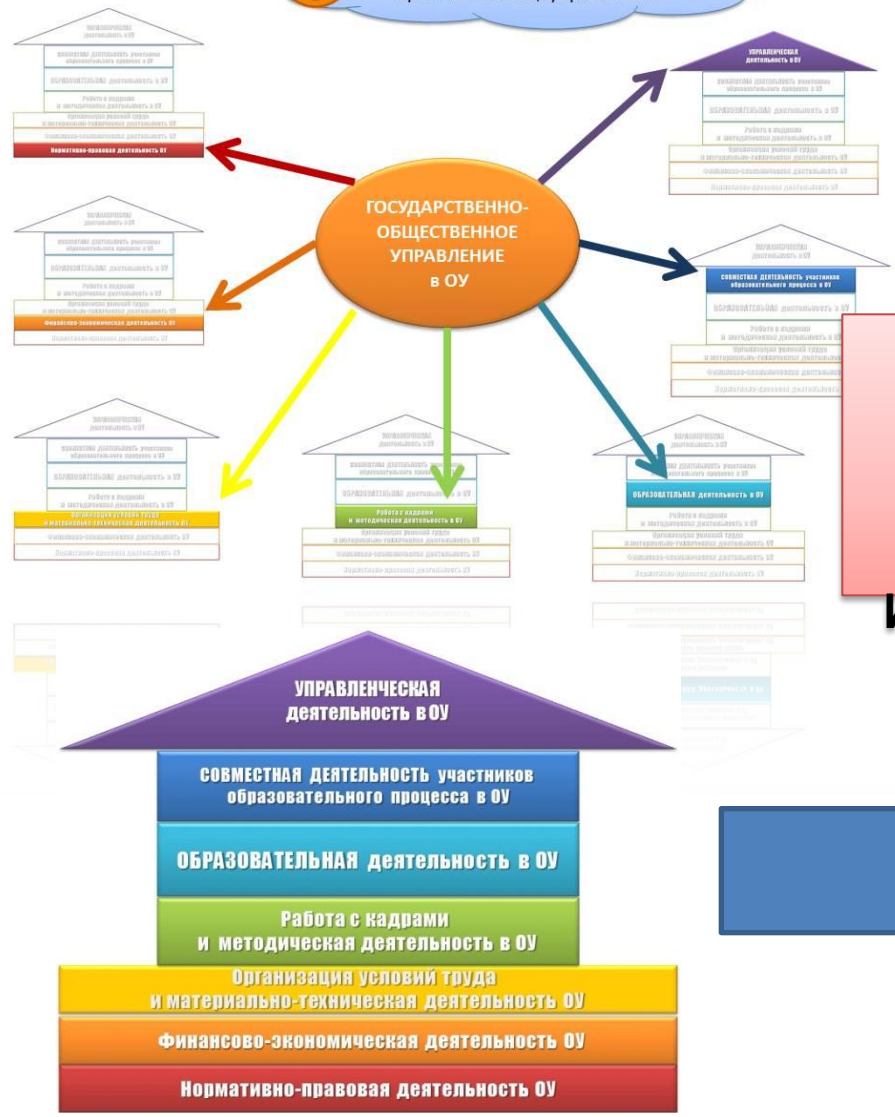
ГОСУДАРСТВЕННО-ОБЩЕСТВЕННОЕ УПРАВЛЕНИЕ в ОУ

Нормативно-правовая деятельность ОУ

УПРАВЛЕНЧЕСКАЯ деятельность в ОУ

Финансово-экономическая деятельность ОУ

СОВМЕСТНАЯ ДЕЯТЕЛЬНОСТЬ участников образовательного процесса в ОУ

Организация условий труда и материально-техническая деятельность ОУ

Работа с кадрами и методическая деятельность в ОУ

ОБРАЗОВАТЕЛЬНАЯ деятельность в ОУ

УПРАВЛЕНЧЕСКАЯ деятельность в ОУ

СОВМЕСТНАЯ ДЕЯТЕЛЬНОСТЬ участников образовательного процесса в ОУ

ОБРАЗОВАТЕЛЬНАЯ деятельность в ОУ

Работа с кадрами и методическая деятельность в ОУ

Организация условий труда и материально-техническая деятельность ОУ

Финансово-экономическая деятельность ОУ

Нормативно-правовая деятельность ОУ